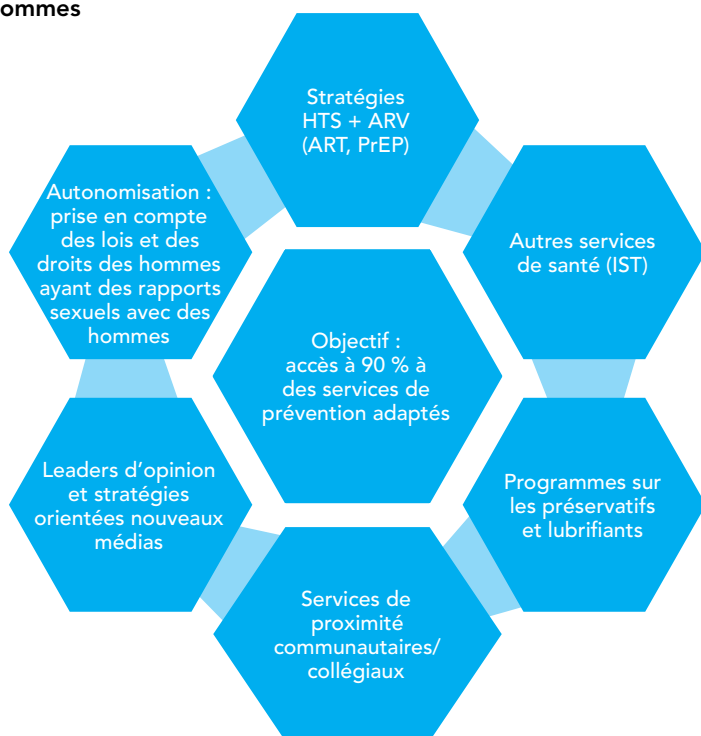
ommes

Stratégies HTS + ARV (ART, PrEP)

Autonomisation : prise en compte des lois et des droits des hommes ayant des rapports sexuels avec des hommes

Autres services de santé (IST)

Objectif : accès à 90 % à des services de prévention adaptés

Leaders d’opinion et stratégies orientées nouveaux médias

Programmes sur les préservatifs et lubrifiants

Services de proximité communautaires/ collégiaux